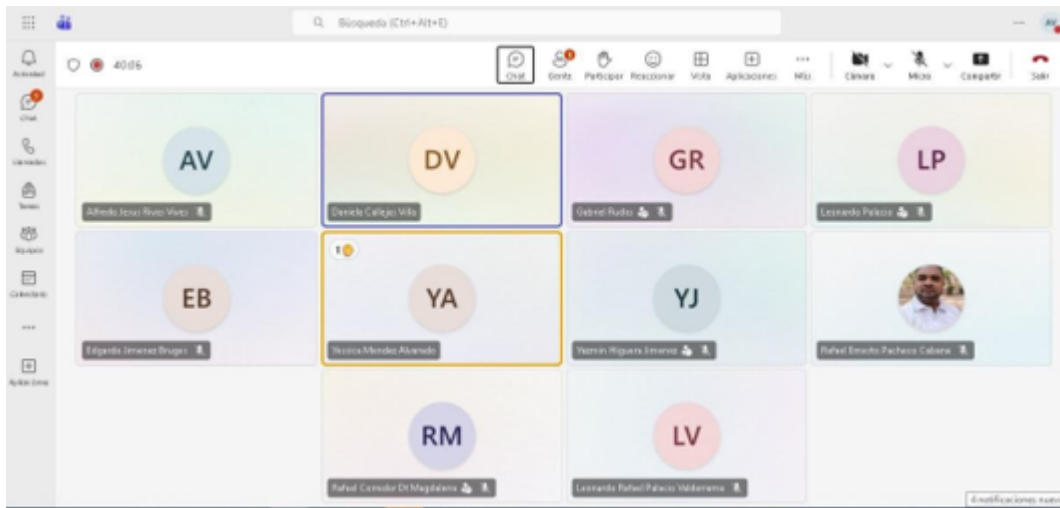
Búsqueda (Ctrl+Alt+E)

Actividad
Chat
Llamadas
Teams
Equipos
Calendario
...
Aplicaciones

40:06

Chat
Gente
Participar
Reaccionar
Vista
Aplicaciones
Más
Cámara
Micro
Compartir
Salir

AV
Alfredo Jesus Rivas Vivas

DV
Daniela Callejas Villa

GR
Gabriel Rudas

LP
Leonardo Palacio

EB
Edgardo Jimenez Brugés

1
YA
Yessica Mendez Alvarado

YJ
Yazmin Higuera Jimenez

Rafael Ernesto Pacheco Cabana

RM
Rafael Corredor Di Magdalena

LV
Leonardo Rafael Palacio Valderrama

4 notificaciones nuev